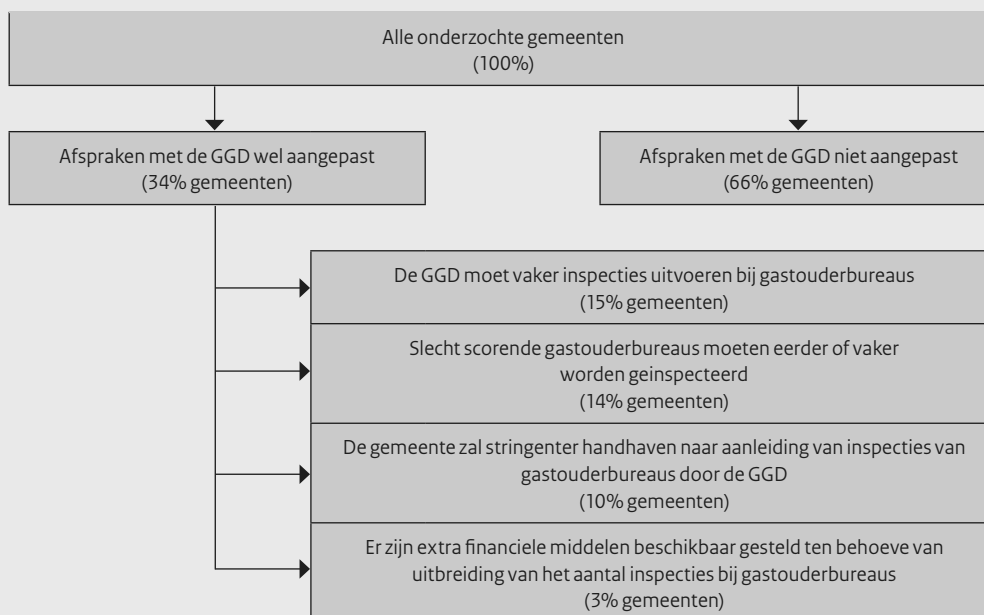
Alle onderzochte gemeenten
(100%)

Afspraken met de GGD wel aangepast
(34% gemeenten)

Afspraken met de GGD niet aangepast
(66% gemeenten)

De GGD moet vaker inspecties uitvoeren bij gastouderbureaus
(15% gemeenten)

Slecht scorende gastouderbureaus moeten eerder of vaker worden geinspecteerd
(14% gemeenten)

De gemeente zal stringenter handhaven naar aanleiding van inspecties van gastouderbureaus door de GGD
(10% gemeenten)

Er zijn extra financiele middelen beschikbaar gesteld ten behoeve van uitbreiding van het aantal inspecties bij gastouderbureaus
(3% gemeenten)